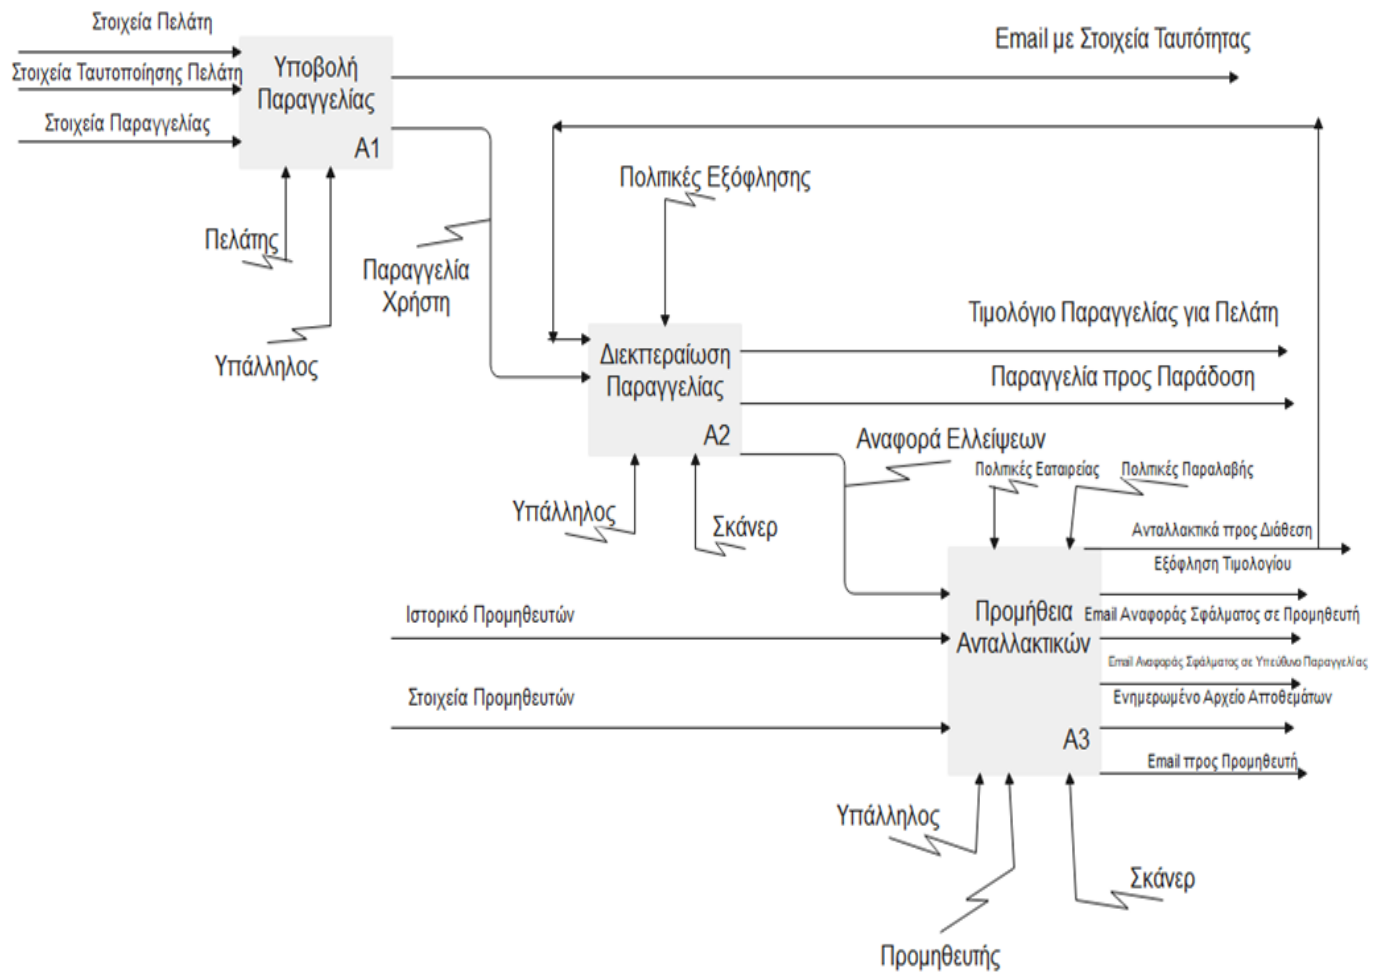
Στοιχεία Πελάτη
Στοιχεία Ταυτοποίησης Πελάτη
Στοιχεία Παραγγελίας

Υποβολή Παραγγελίας
A1

Email με Στοιχεία Ταυτότητας

Πελάτης
Υπάλληλος

Παραγγελία Χρήστη

Πολιτικές Εξόφλησης

Διεκπεραίωση Παραγγελίας
A2

Τιμολόγιο Παραγγελίας για Πελάτη
Παραγγελία προς Παράδοση

Υπάλληλος
Σκάνερ

Αναφορά Ελλείψεων
Πολιτικές Εαταιρείας
Πολιτικές Παραλαβής

Ιστορικό Προμηθευτών
Στοιχεία Προμηθευτών

Προμήθεια Ανταλλακτικών
A3

Ανταλλακτικά προς Διάθεση
Εξόφληση Τιμολογίου
Email Αναφοράς Σφάλματος σε Προμηθευτή
Email Αναφοράς Σφάλματος σε Υπεύθυνο Παραγγελίας
Ενημερωμένο Αρχείο Αποθεμάτων
Email προς Προμηθευτή

Υπάλληλος
Σκάνερ
Προμηθευτής